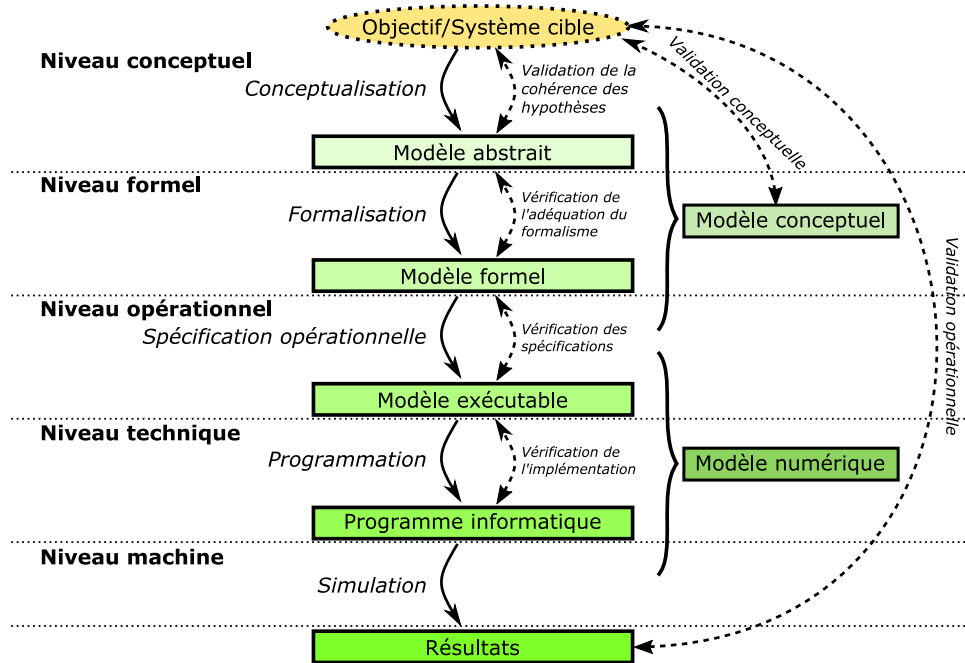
Objectif/Système cible

Niveau conceptuel

Conceptualisation

Validation de la cohérence des hypothèses

Validation conceptuelle

Modèle abstrait

Niveau formel

Formalisation

Vérification de l'adéquation du formalisme

Modèle conceptuel

Modèle formel

Niveau opérationnel

Spécification opérationnelle

Vérification des spécifications

Modèle exécutable

Niveau technique

Programmation

Vérification de l'implémentation

Modèle numérique

Programme informatique

Niveau machine

Simulation

Résultats

Validation opérationnelle